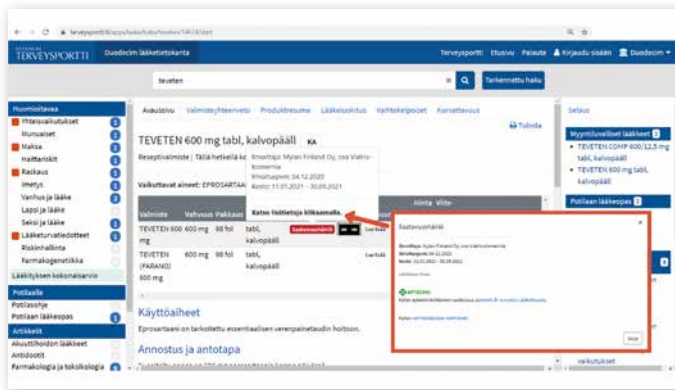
terveysportti.fi/apps/haku/laakeinfo/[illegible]

TERVEYSPORTTI Duodecim lääketietokanta

Terveysportti Etusivu Palaute Kirjaudu sisään Duodecim

teveten

Tarkennettu haku

Huomioitavaa
Yhteisvaikutukset
Munuaiset
Maksa
Haittariskit
Raskaus
Imetys
Vanhus ja lääke
Lapsi ja lääke
Seksi ja lääke
Lääketurvatiedotteet
Riskinhallinta
Farmakogenetiikka
Lääkityksen kokonaisarvio

Potilaalle
Potilasohje
Potilaan lääkeopas

Artikkelit
Akuuttihoidon lääkkeet
Antidootit
Farmakologia ja toksikologia

Avaussivu Valmisteyhteenveto Pakkausseloste Lääkeluokitus Vaihtokelpoiset Korvattavuus

Tulosta

TEVETEN 600 mg tabl, kalvopääll KA

Reseptivalmiste | Tällä hetkellä ko

Ilmoittaja: Mylan Finland Oy, osa Viatris-konsernia
Ilmoituspvm: 04.12.2020
Kesto: 11.01.2021 - 30.09.2021

Katso lisätietoja klikkaamalla.

Vaikuttavat aineet: EPROSARTAA

| Valmiste | Vahvuus | Pakkaus | | Hinta | Viite- |
|---|---|---|---|---|---|
| TEVETEN 600 mg | 600 mg | 98 fol | tabl, kalvopääll | | |
| TEVETEN (PARANO) 600 mg | 600 mg | 98 fol | tabl, kalvopääll | | |

Saatavuushäiriö

Ilmoittaja: Mylan Finland Oy, osa Viatris-konsernia
Ilmoituspvm: 04.12.2020
Kesto: 11.01.2021 - 30.09.2021

Lisätietoa: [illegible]

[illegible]

Katso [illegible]

Sulje

Käyttöaiheet
Eprosartaani on tarkoitettu essentiaalisen verenpainetaudin hoitoon.

Annostus ja antotapa

Selaus

Myyntiluvalliset lääkkeet
• TEVETEN COMP 600/12,5 mg tabl, kalvopääll
• TEVETEN 600 mg tabl, kalvopääll

Potilaan lääkeopas

vaikutukset